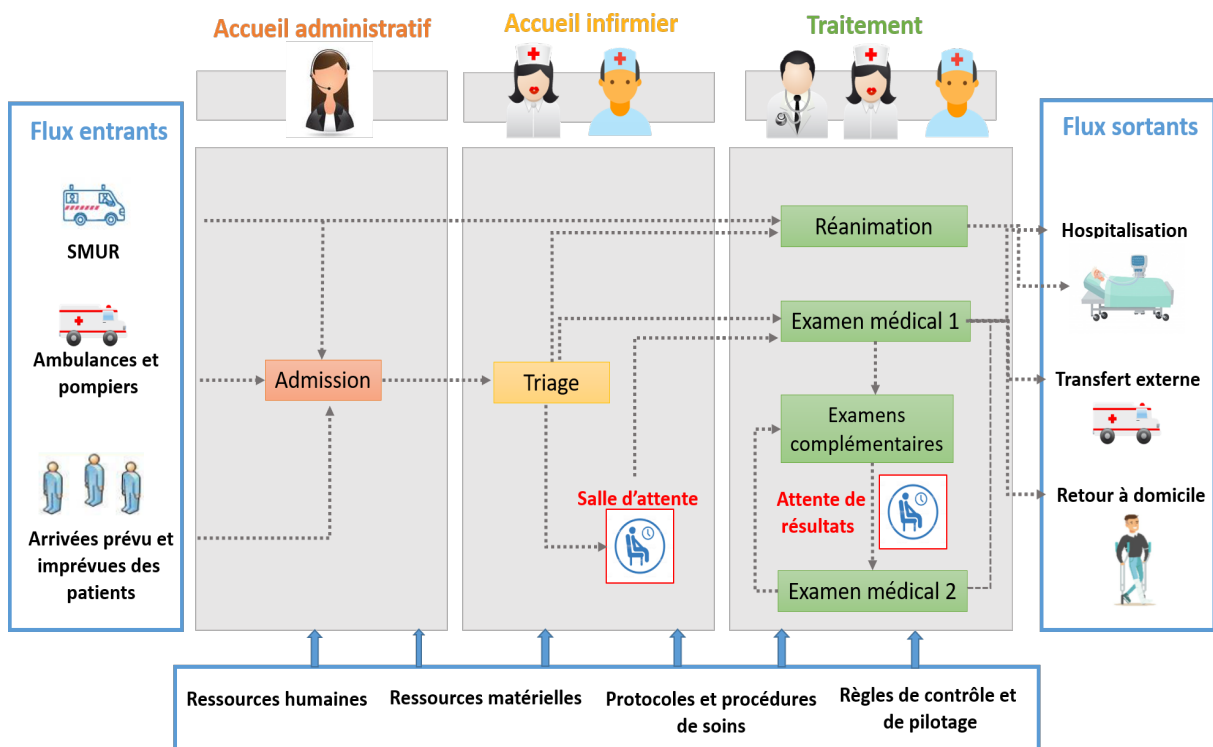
Accueil administratif

Accueil infirmier

Traitement

Flux entrants

SMUR

Ambulances et pompiers

Arrivées prévu et imprévues des patients

Admission

Triage

Salle d'attente

Réanimation

Examen médical 1

Examens complémentaires

Attente de résultats

Examen médical 2

Flux sortants

Hospitalisation

Transfert externe

Retour à domicile

Ressources humaines

Ressources matérielles

Protocoles et procédures de soins

Règles de contrôle et de pilotage